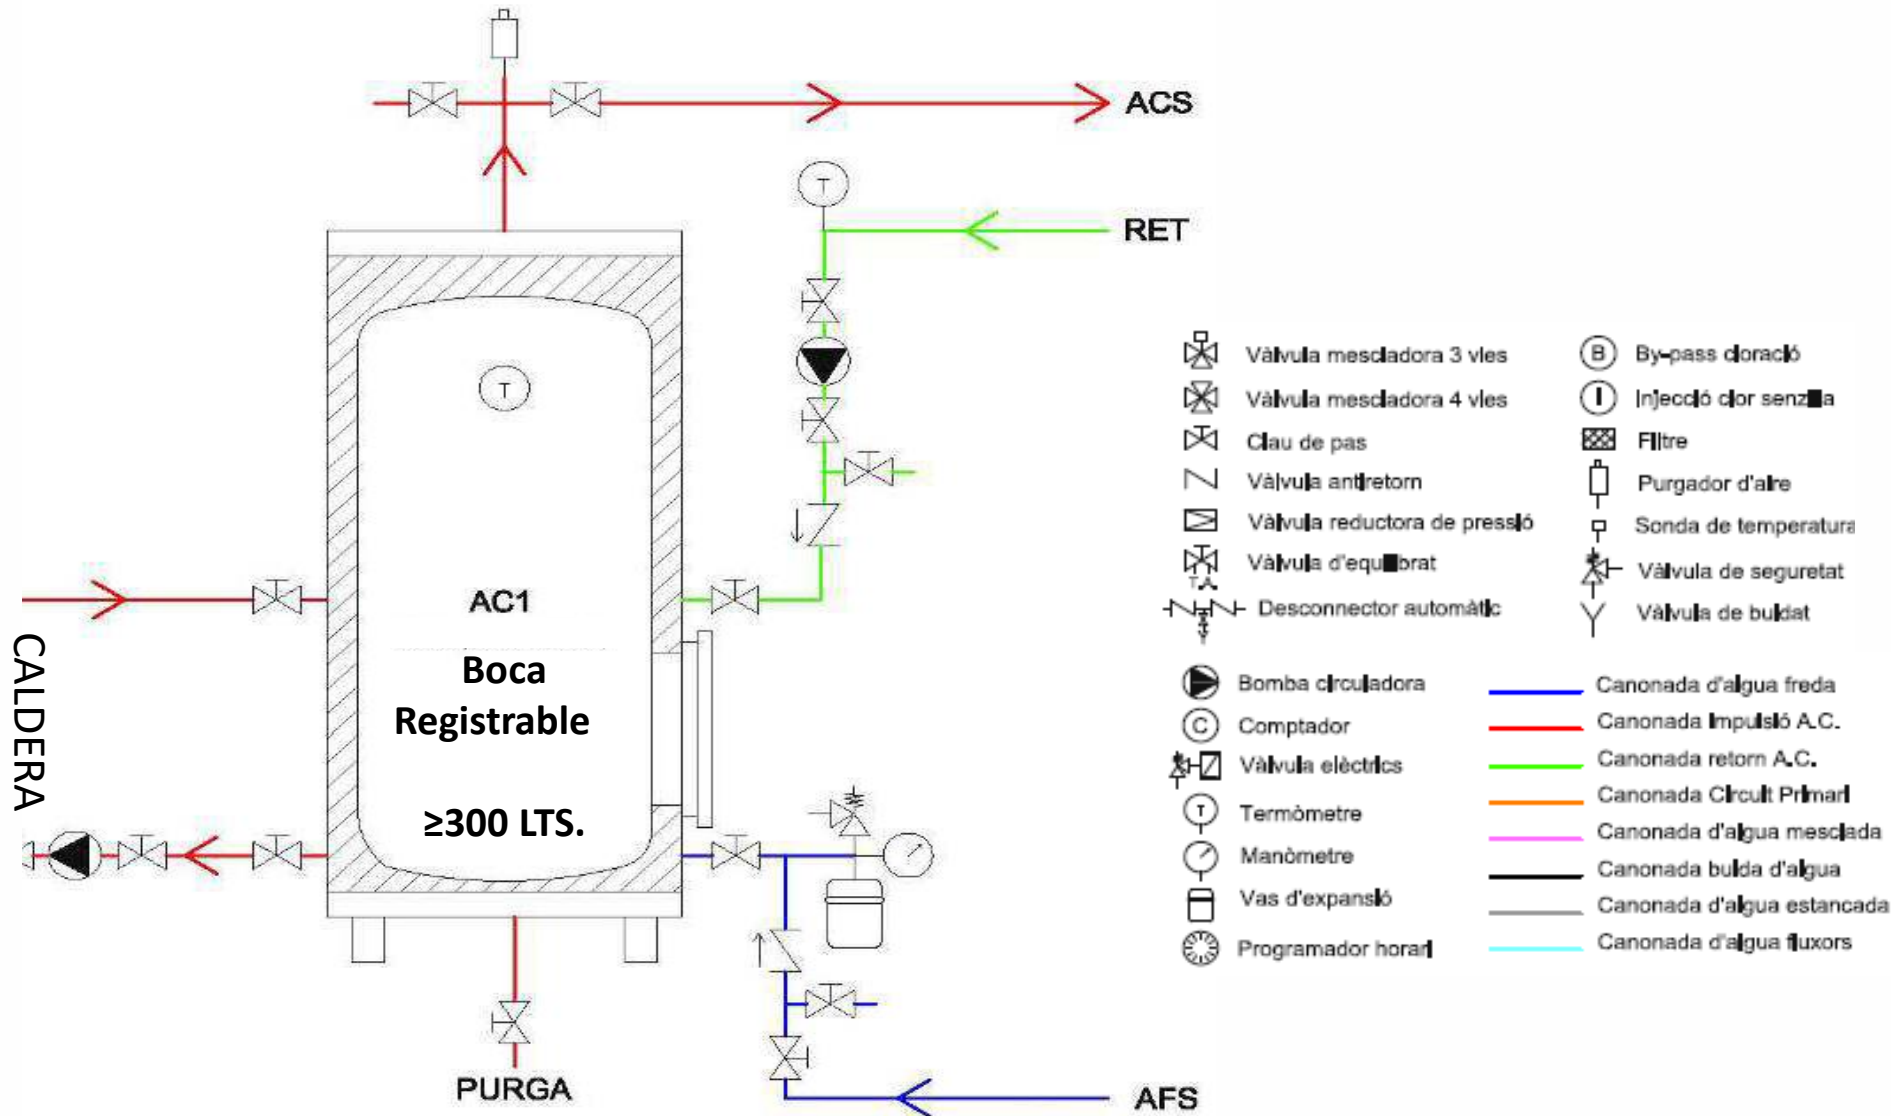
ACS

RET

T

T

AC1

Boca Registrable

≥300 LTS.

CALDERA

PURGA

AFS

Vàlvula mescladora 3 vies
Vàlvula mescladora 4 vies
Clau de pas
Vàlvula antiretorn
Vàlvula reductora de pressió
Vàlvula d'equilibrat
T.A.
Desconnector automàtic

B By-pass cloració
I Injecció clor senzilla
Filtre
Purgador d'aire
Sonda de temperatura
Vàlvula de seguretat
Vàlvula de buidat

Bomba circuladora
C Comptador
Vàlvula elèctrics
T Termòmetre
Manòmetre
Vas d'expansió
Programador horari

Canonada d'aigua freda
Canonada impulsió A.C.
Canonada retorn A.C.
Canonada Circuit Primari
Canonada d'aigua mesclada
Canonada buida d'aigua
Canonada d'aigua estancada
Canonada d'aigua fluxors